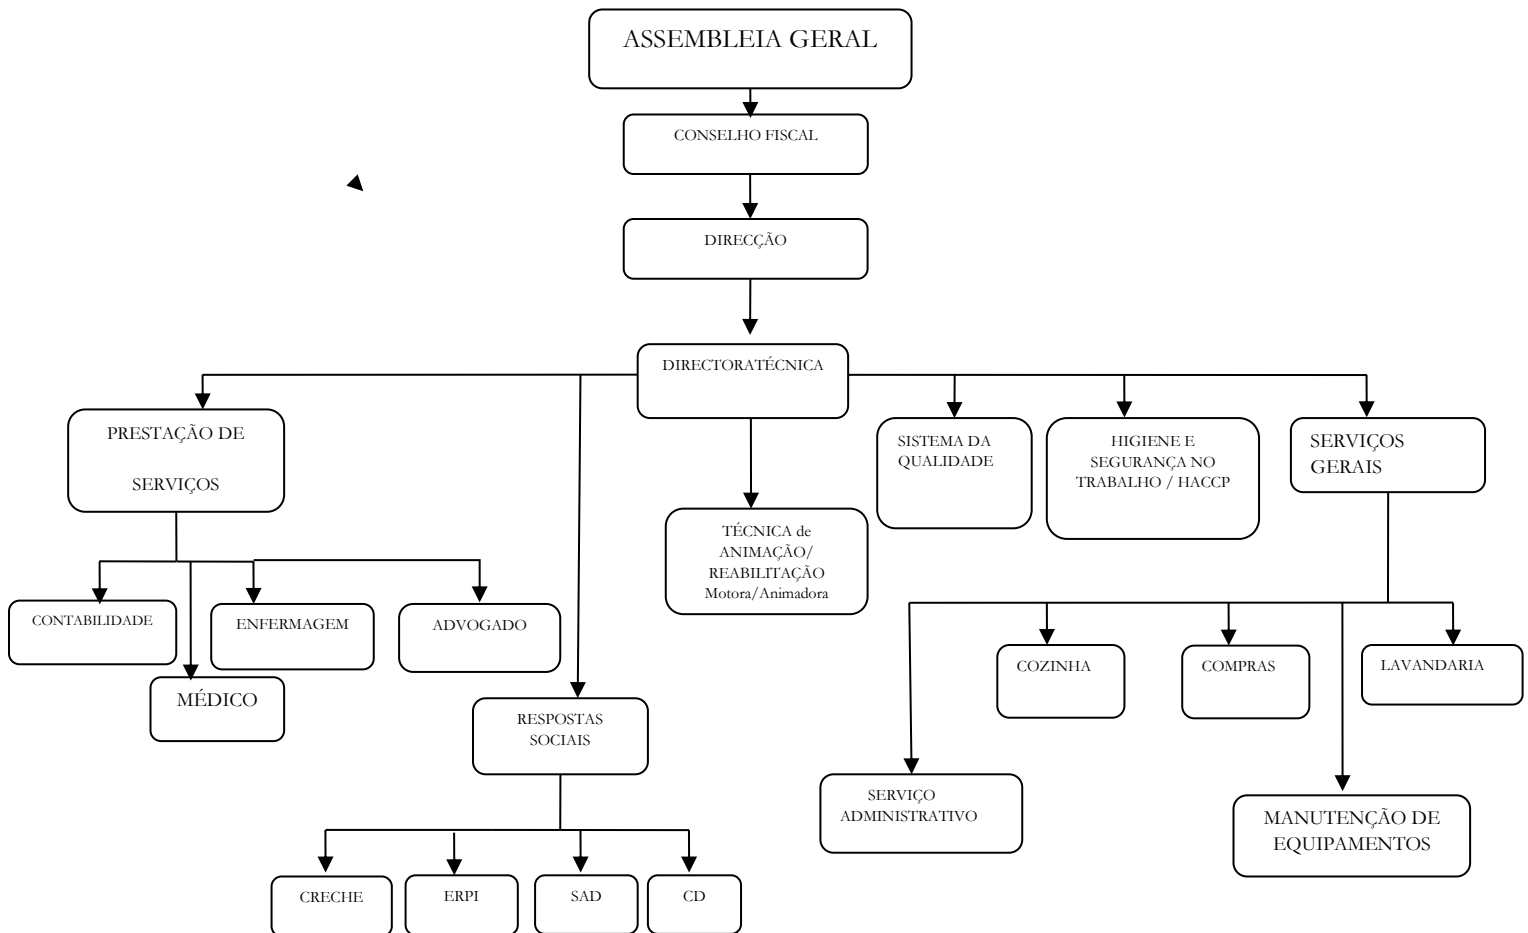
ASSEMBLEIA GERAL

CONSELHO FISCAL

DIRECÇÃO

DIRECTORATÉCNICA

PRESTAÇÃO DE SERVIÇOS

CONTABILIDADE

MÉDICO

ENFERMAGEM

ADVOGADO

RESPOSTAS SOCIAIS

CRECHE

ERPI

SAD

CD

TÉCNICA de ANIMAÇÃO/ REABILITAÇÃO Motora/Animadora

SISTEMA DA QUALIDADE

HIGIENE E SEGURANÇA NO TRABALHO / HACCP

SERVIÇOS GERAIS

COZINHA

COMPRAS

LAVANDARIA

SERVIÇO ADMINISTRATIVO

MANUTENÇÃO DE EQUIPAMENTOS